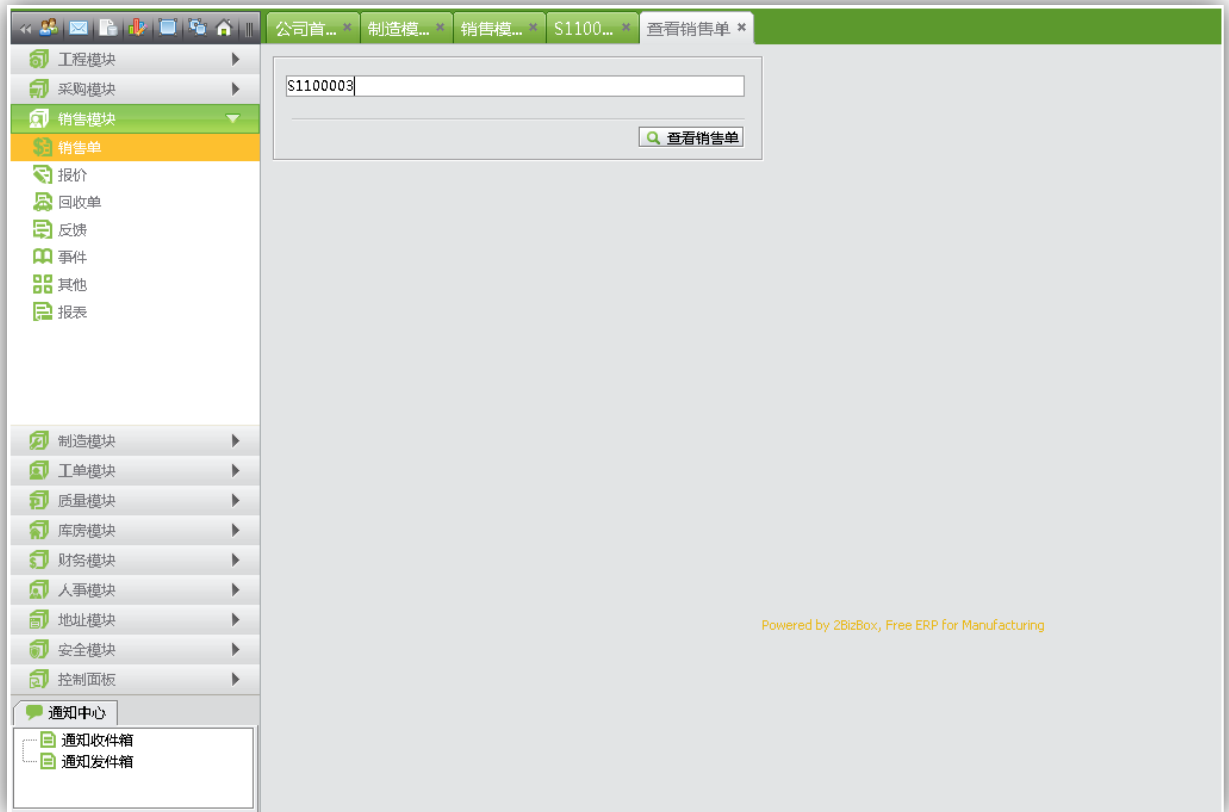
公司首... ×
制造模... ×
销售模... ×
S1100... ×
查看销售单 ×

工程模块
采购模块
销售模块
销售单
报价
回收单
反馈
事件
其他
报表

S1100003

查看销售单

制造模块
工单模块
质量模块
库房模块
财务模块
人事模块
地址模块
安全模块
控制面板

通知中心
通知收件箱
通知发件箱

Powered by 2BizBox, Free ERP for Manufacturing